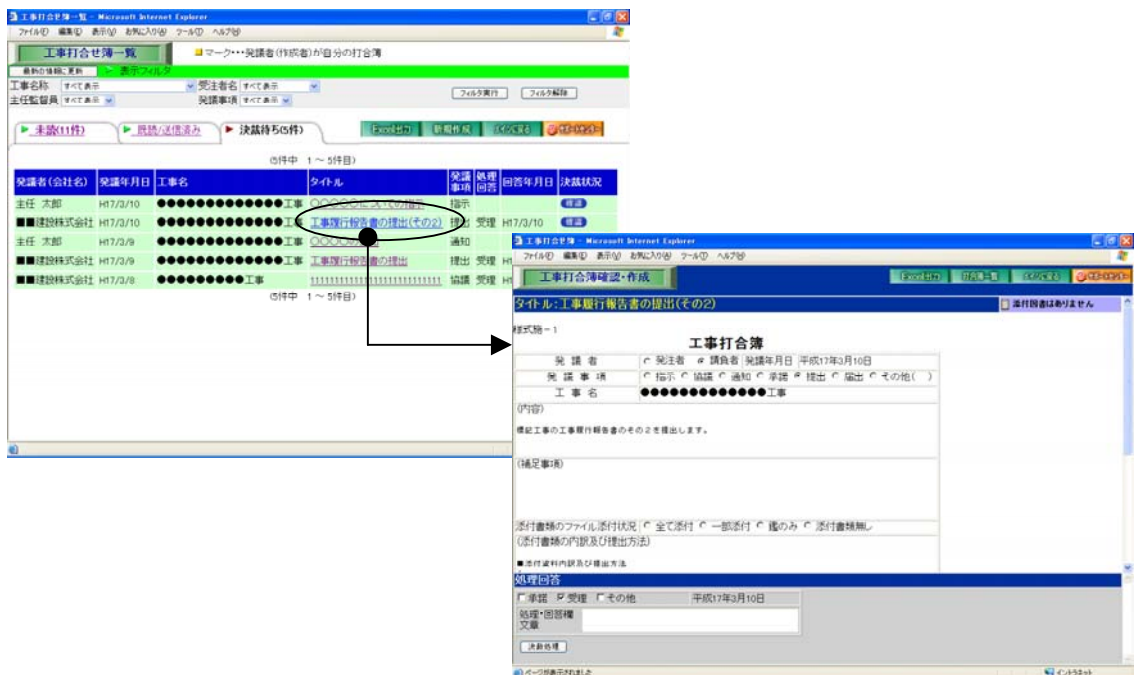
工事打合せ簿一覧 - Microsoft Internet Explorer
ファイル(F) 編集(E) 表示(V) お気に入り(A) ツール(T) ヘルプ(H)

工事打合せ簿一覧
マーク･･･発議者(作成者)が自分の打合簿

最新の情報に更新
表示フィルタ

工事名称 すべて表示
受注者名 すべて表示
主任監督員 すべて表示
発議事項 すべて表示
フィルタ実行
フィルタ解除

未読(11件)
既読/送信済み
決裁待ち(5件)
Excel出力
新規作成
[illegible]
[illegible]

(5件中 1 ~ 5件目)

| 発議者(会社名) | 発議年月日 | 工事名 | タイトル | 発議事項 | 処理回答 | 回答年月日 | 決裁状況 |
|---|---|---|---|---|---|---|---|
| 主任 太郎 | H17/3/10 | ●●●●●●●●●●●●●●工事 | ○○○○○について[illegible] | 指示 | | | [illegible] |
| ■■建設株式会社 | H17/3/10 | ●●●●●●●●●●●●●●工事 | 工事履行報告書の提出(その2) | 提出 | 受理 | H17/3/10 | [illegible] |
| 主任 太郎 | H17/3/9 | ●●●●●●●●●●●●●●工事 | ○○○○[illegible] | 通知 | | | |
| ■■建設株式会社 | H17/3/9 | ●●●●●●●●●●●●●●工事 | 工事履行報告書の提出 | 提出 | 受理 | H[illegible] | |
| ■■建設株式会社 | H17/3/8 | ●●●●●●●●●●工事 | 111111111111111111111111111 | 協議 | 受理 | H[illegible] | |

(5件中 1 ~ 5件目)

工事打合せ簿 - Microsoft Internet Explorer
ファイル(F) 編集(E) 表示(V) お気に入り(A) ツール(T) ヘルプ(H)

工事打合簿確認・作成
Excel出力
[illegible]
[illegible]
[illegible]

タイトル:工事履行報告書の提出(その2)
添付図書はありません

様式第－1
工事打合簿

| 発議者 | ○発注者 ◉請負者 発議年月日 平成17年3月10日 |
|---|---|
| 発議事項 | ○指示 ○協議 ○通知 ○承諾 ◉提出 ○届出 ○その他( ) |
| 工事名 | ●●●●●●●●●●●●●●工事 |

(内容)
標記工事の工事履行報告書のその2を提出します。

(補足事項)

添付書類のファイル添付状況 ○全て添付 ○一部添付 ○鑑のみ ○添付書類無し
(添付書類の内訳及び提出方法)
■添付資料内訳及び提出方法

処理回答
□承諾 ☑受理 □その他 平成17年3月10日
処理・回答欄文章
決裁処理

ページが表示されました
インターネット